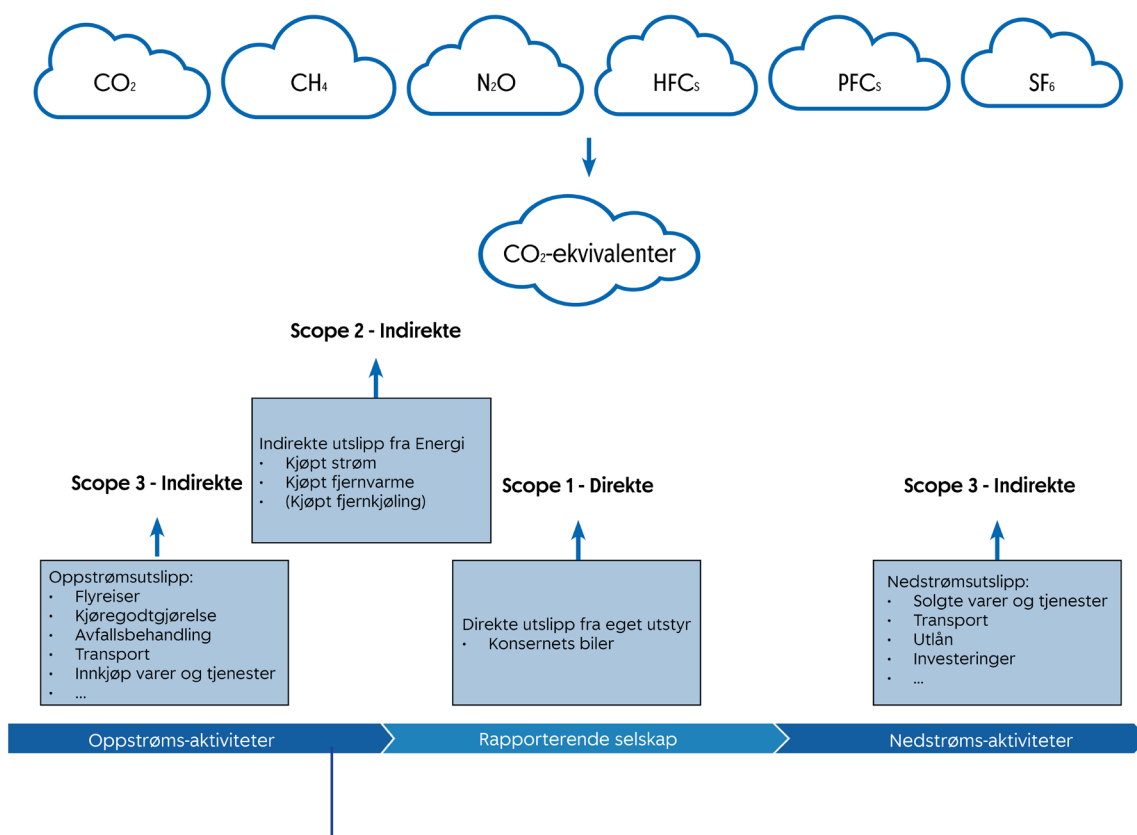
$CO_2$ $CH_4$ $N_2O$ $HFC_S$ $PFC_S$ $SF_6$

$CO_2$-ekvivalenter

Scope 2 - Indirekte

Indirekte utslipp fra Energi
- Kjøpt strøm
- Kjøpt fjernvarme
- (Kjøpt fjernkjøling)

Scope 3 - Indirekte

Oppstrømsutslipp:
- Flyreiser
- Kjøregodtgjørelse
- Avfallsbehandling
- Transport
- Innkjøp varer og tjenester
- ...

Scope 1 - Direkte

Direkte utslipp fra eget utstyr
- Konsernets biler

Scope 3 - Indirekte

Nedstrømsutslipp:
- Solgte varer og tjenester
- Transport
- Utlån
- Investeringer
- ...

Oppstrøms-aktiviteter

Rapporterende selskap

Nedstrøms-aktiviteter